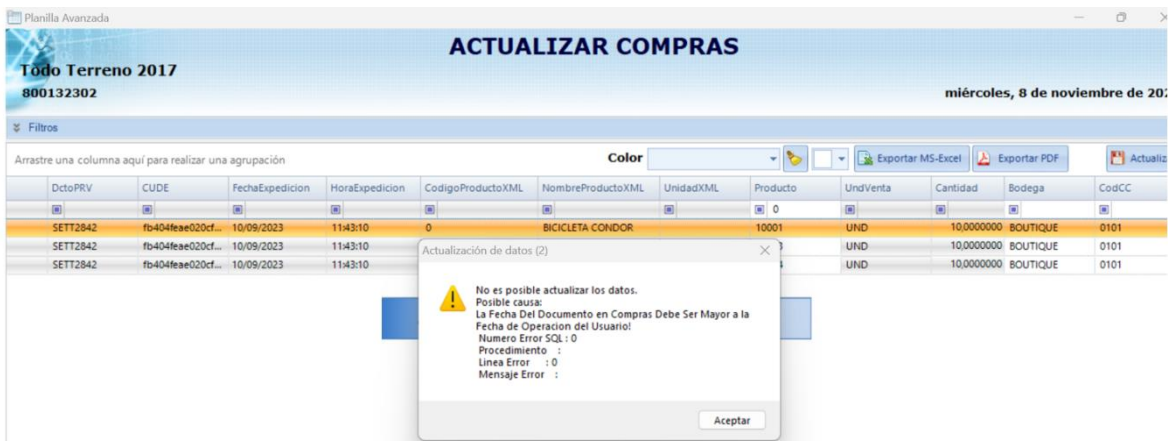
Planilla Avanzada

ACTUALIZAR COMPRAS

Todo Terreno 2017
800132302

miércoles, 8 de noviembre de 20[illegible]

Filtros

Arrastre una columna aquí para realizar una agrupación

Color

Exportar MS-Excel

Exportar PDF

Actualiz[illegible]

| DctoPRV | CUDE | FechaExpedicion | HoraExpedicion | CodigoProductoXML | NombreProductoXML | UnidadXML | Producto | UndVenta | Cantidad | Bodega | CodCC |
|---|---|---|---|---|---|---|---|---|---|---|---|
| | | | | | | | 0 | | | | |
| SETT2842 | fb404feae020cf... | 10/09/2023 | 11:43:10 | 0 | BICICLETA CONDOR | | 10001 | UND | 10,0000000 | BOUTIQUE | 0101 |
| SETT2842 | fb404feae020cf... | 10/09/2023 | 11:43:10 | | | | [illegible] | UND | 10,0000000 | BOUTIQUE | 0101 |
| SETT2842 | fb404feae020cf... | 10/09/2023 | 11:43:10 | | | | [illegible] | UND | 10,0000000 | BOUTIQUE | 0101 |

Actualización de datos (2)

No es posible actualizar los datos.
Posible causa:
La Fecha Del Documento en Compras Debe Ser Mayor a la Fecha de Operacion del Usuario!
Numero Error SQL : 0
Procedimiento :
Linea Error : 0
Mensaje Error :

Aceptar